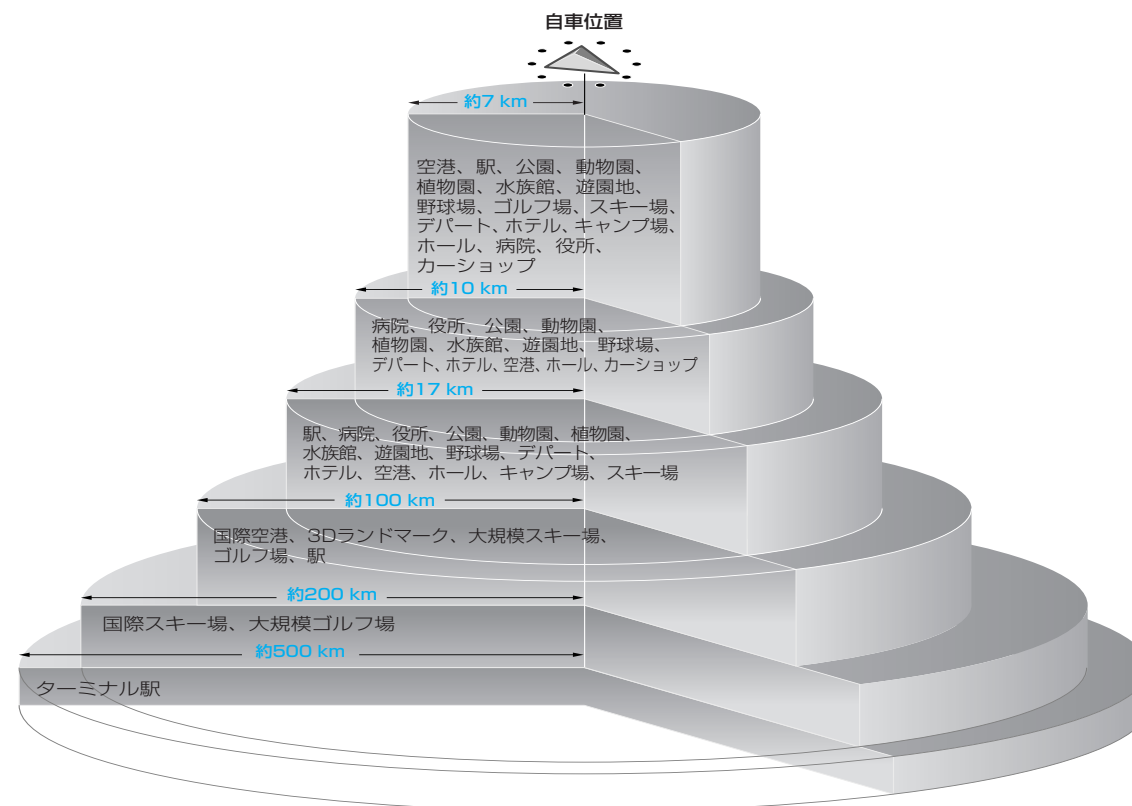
自車位置

約7 km

空港、駅、公園、動物園、植物園、水族館、遊園地、野球場、ゴルフ場、スキー場、デパート、ホテル、キャンプ場、ホール、病院、役所、カーショップ

約10 km

病院、役所、公園、動物園、植物園、水族館、遊園地、野球場、デパート、ホテル、空港、ホール、カーショップ

約17 km

駅、病院、役所、公園、動物園、植物園、水族館、遊園地、野球場、デパート、ホテル、空港、ホール、キャンプ場、スキー場

約100 km

国際空港、3Dランドマーク、大規模スキー場、ゴルフ場、駅

約200 km

国際スキー場、大規模ゴルフ場

約500 km

ターミナル駅